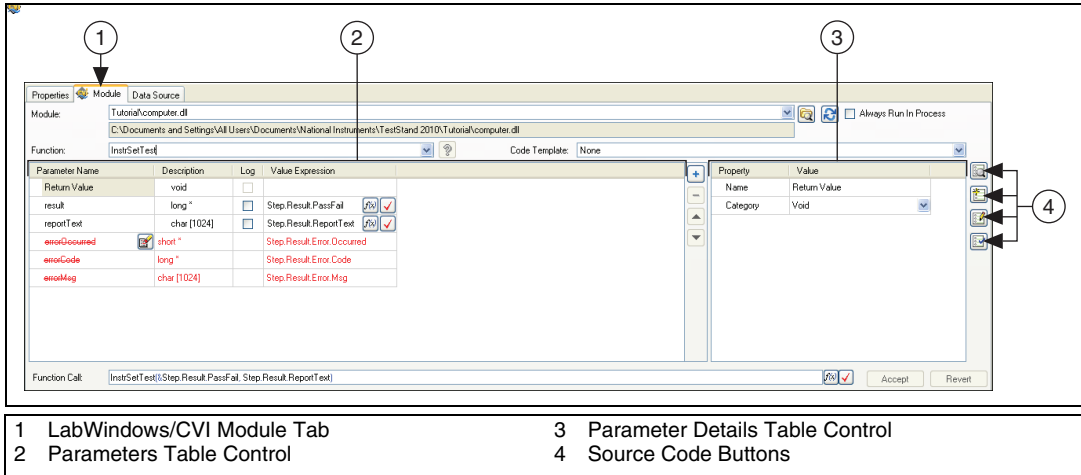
1

2

3

4

Properties | Module | Data Source

Module: Tutorial\computer.dll

C:\Documents and Settings\All Users\Documents\National Instruments\TestStand 2010\Tutorial\computer.dll

Always Run In Process

Function: InstrSetTest

Code Template: None

| Parameter Name | Description | Log | Value Expression |
|---|---|---|---|
| Return Value | void | | |
| result | long * | | Step.Result.PassFail |
| reportText | char [1024] | | Step.Result.ReportText |
| errorOccurred | short * | | Step.Result.Error.Occurred |
| errorCode | long * | | Step.Result.Error.Code |
| errorMsg | char [1024] | | Step.Result.Error.Msg |

| Property | Value |
|---|---|
| Name | Return Value |
| Category | Void |

Function Call: InstrSetTest(&Step.Result.PassFail, Step.Result.ReportText)

Accept

Revert

1 LabWindows/CVI Module Tab
2 Parameters Table Control
3 Parameter Details Table Control
4 Source Code Buttons